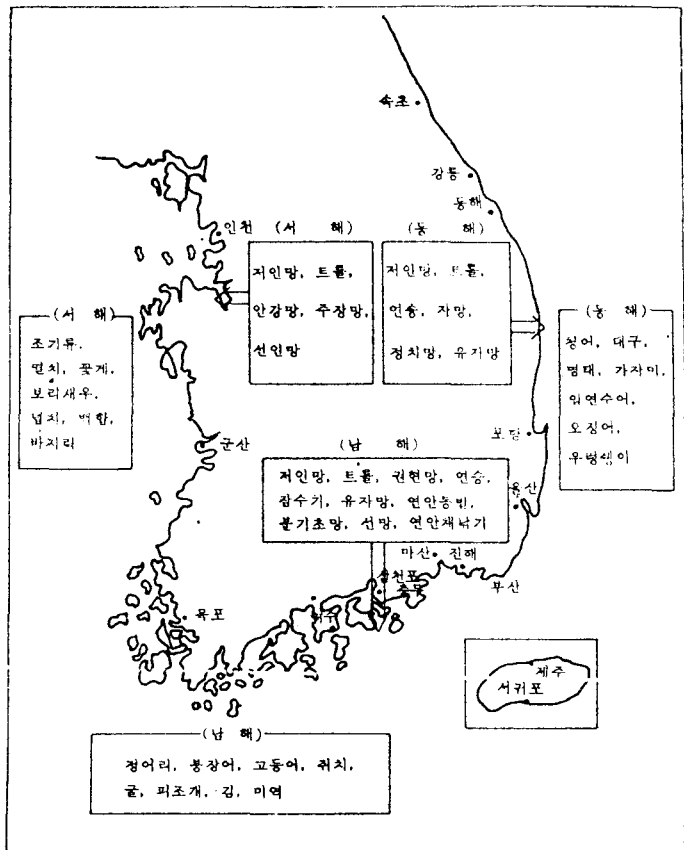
속초

강릉

동해

인천 (서 해)

저인망, 트롤,

안강망, 주낙망,

선인망

(동 해)

저인망, 트롤,

연승, 자망,

정치망, 유자망

(서 해)

조기류,

멸치, 꽃게,

보리새우,

넙치, 백합,

바지락

(동 해)

청어, 대구,

명태, 가자미,

임연수어,

오징어,

우렁쉥이

포항

군산

(남 해)

저인망, 트롤, 권현망, 연승,

잠수기, 유자망, 연안통발,

불기초망, 선망, 연안채낚기

울산

마산

진해

삼천포

충무

부산

목포

여수

제주

서귀포

(남 해)

정어리, 붕장어, 고등어, 쥐치,

굴, 피조개, 김, 미역